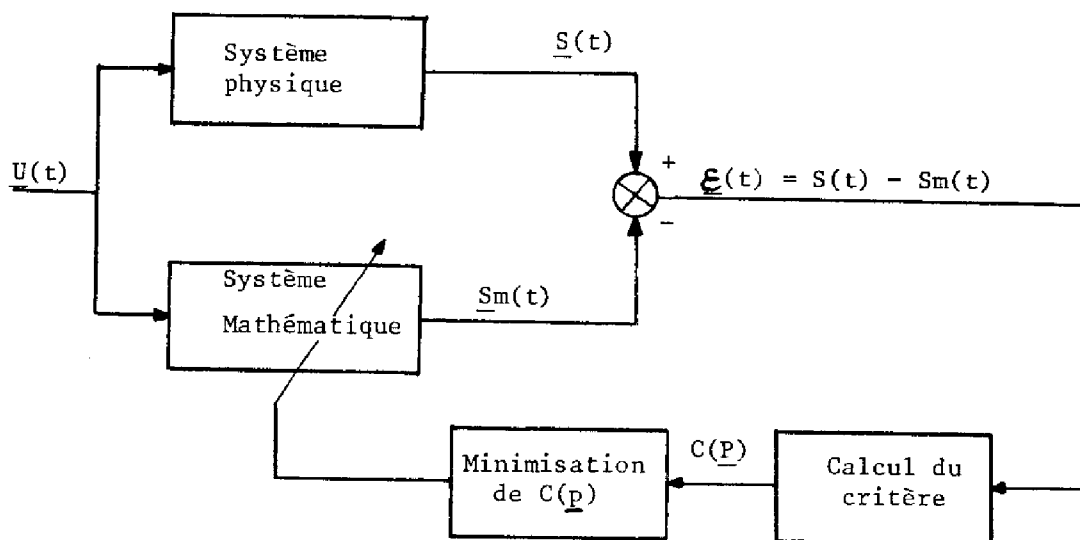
Système physique

$\underline{S}(t)$

$\underline{U}(t)$

+

$\underline{\varepsilon}(t) = S(t) - Sm(t)$

−

Système Mathématique

$\underline{S}m(t)$

Minimisation de $C(\underline{p})$

$C(\underline{P})$

Calcul du critère